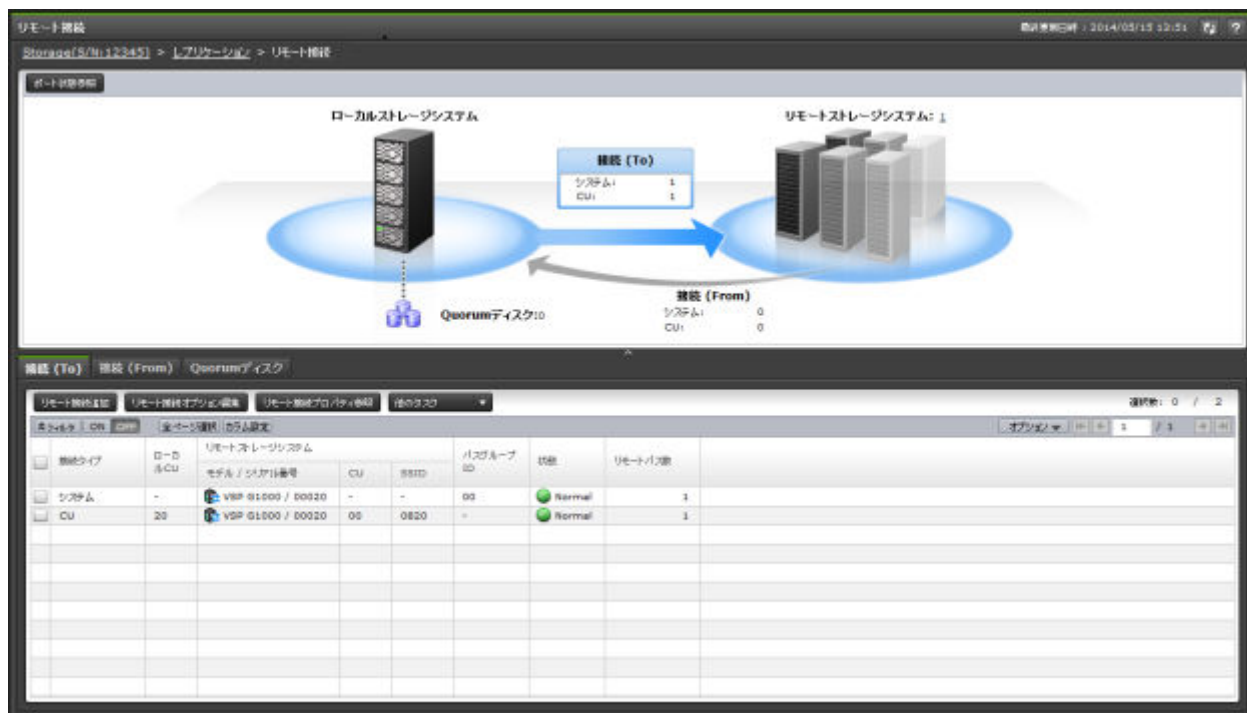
リモート接続

最終更新日時：2014/05/15 12:51

Storage(S/N:12345) > レプリケーション > リモート接続

ポート状態参照

ローカルストレージシステム

リモートストレージシステム：1

接続 (To)
システム： 1
CU： 1

Quorumディスク：0

接続 (From)
システム： 0
CU： 0

接続 (To) 接続 (From) Quorumディスク

リモート接続追加 リモート接続オプション編集 リモート接続プロパティ参照 他のタスク

選択数： 0 / 2

フィルタ ON OFF 全ページ選択 カラム設定

オプション 1 / 1

| | 接続タイプ | ローカルCU | リモートストレージシステム モデル / シリアル番号 | CU | SSID | パスグループID | 状態 | リモートパス数 |
|---|---|---|---|---|---|---|---|---|
| | システム | - | VSP G1000 / 00020 | - | - | 00 | Normal | 1 |
| | CU | 20 | VSP G1000 / 00020 | 00 | 0820 | - | Normal | 1 |